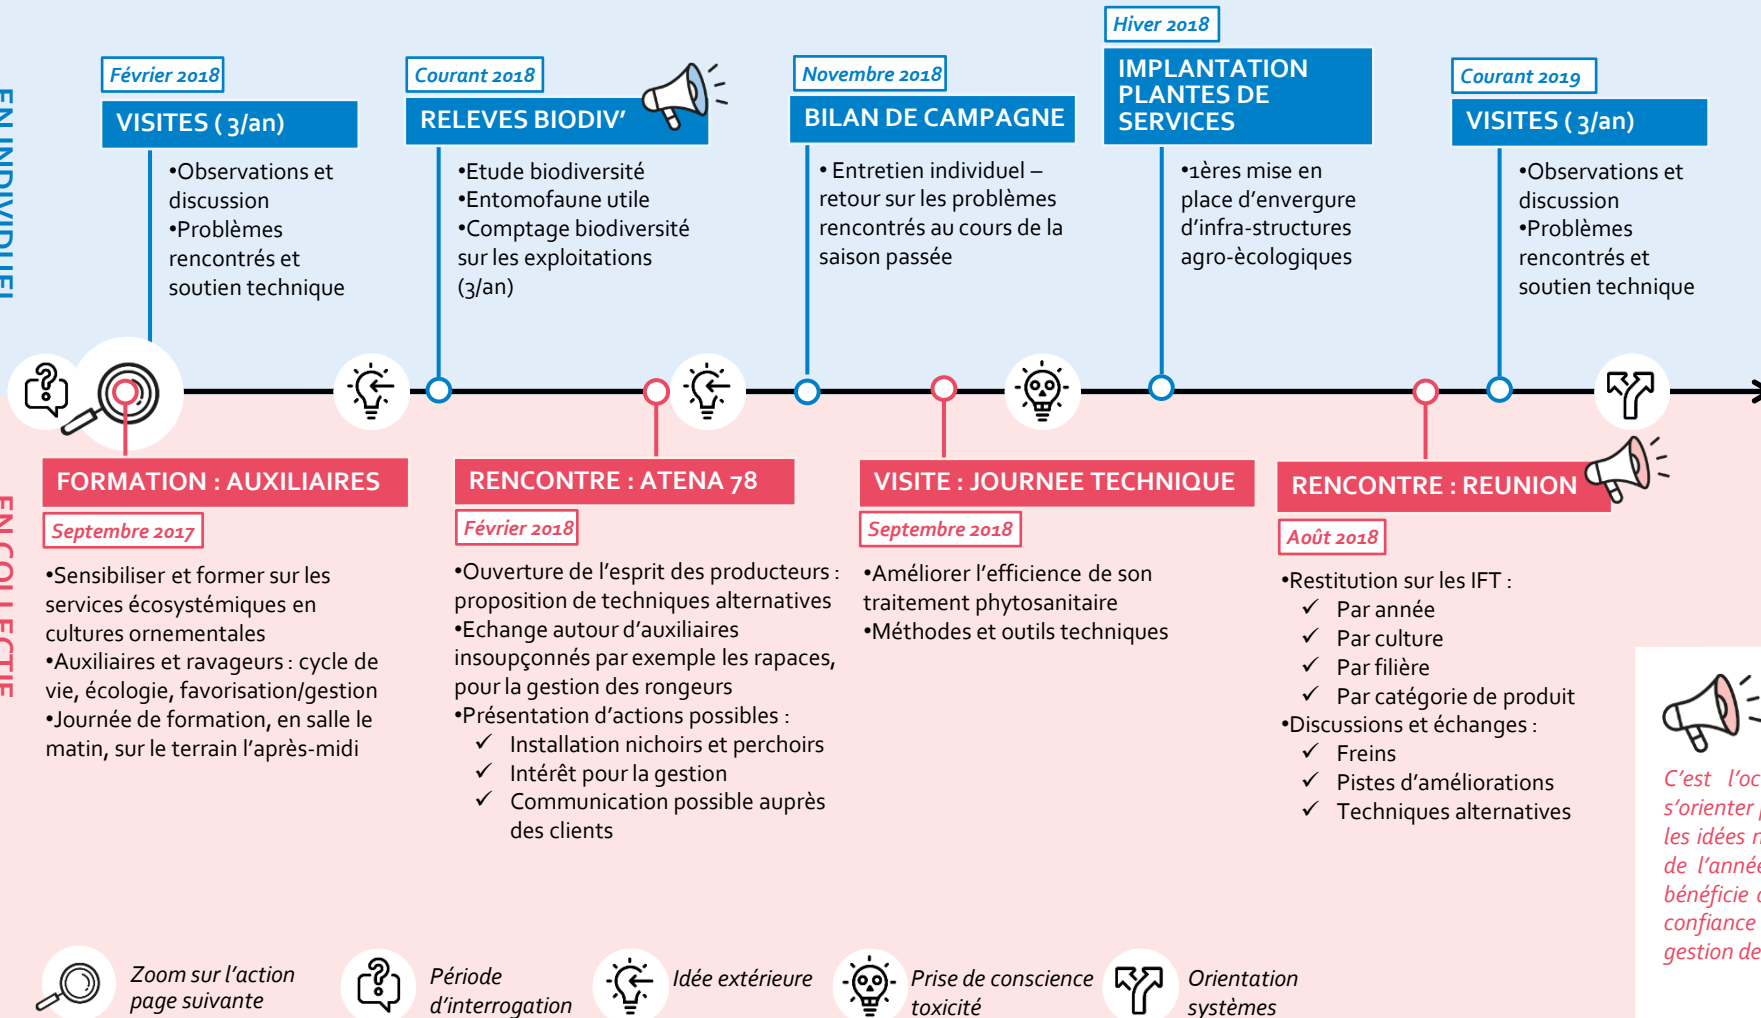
EN INDIVIDUEL

Février 2018
VISITES ( 3/an)
•Observations et discussion
•Problèmes rencontrés et soutien technique

Courant 2018
RELEVES BIODIV'
•Etude biodiversité
•Entomofaune utile
•Comptage biodiversité sur les exploitations (3/an)

Novembre 2018
BILAN DE CAMPAGNE
• Entretien individuel – retour sur les problèmes rencontrés au cours de la saison passée

Hiver 2018
IMPLANTATION PLANTES DE SERVICES
•1ères mise en place d'envergure d'infra-structures agro-écologiques

Courant 2019
VISITES ( 3/an)
•Observations et discussion
•Problèmes rencontrés et soutien technique

EN COLLECTIF

FORMATION : AUXILIAIRES
Septembre 2017
•Sensibiliser et former sur les services écosystémiques en cultures ornementales
•Auxiliaires et ravageurs : cycle de vie, écologie, favorisation/gestion
•Journée de formation, en salle le matin, sur le terrain l'après-midi

RENCONTRE : ATENA 78
Février 2018
•Ouverture de l'esprit des producteurs : proposition de techniques alternatives
•Echange autour d'auxiliaires insoupçonnés par exemple les rapaces, pour la gestion des rongeurs
•Présentation d'actions possibles :
✓ Installation nichoirs et perchoirs
✓ Intérêt pour la gestion
✓ Communication possible auprès des clients

VISITE : JOURNEE TECHNIQUE
Septembre 2018
•Améliorer l'efficience de son traitement phytosanitaire
•Méthodes et outils techniques

RENCONTRE : REUNION
Août 2018
•Restitution sur les IFT :
✓ Par année
✓ Par culture
✓ Par filière
✓ Par catégorie de produit
•Discussions et échanges :
✓ Freins
✓ Pistes d'améliorations
✓ Techniques alternatives

C'est l'oc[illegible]
s'orienter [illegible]
les idées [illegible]
de l'année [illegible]
bénéficie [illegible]
confiance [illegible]
gestion de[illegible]

Zoom sur l'action page suivante
Période d'interrogation
Idée extérieure
Prise de conscience toxicité
Orientation systèmes